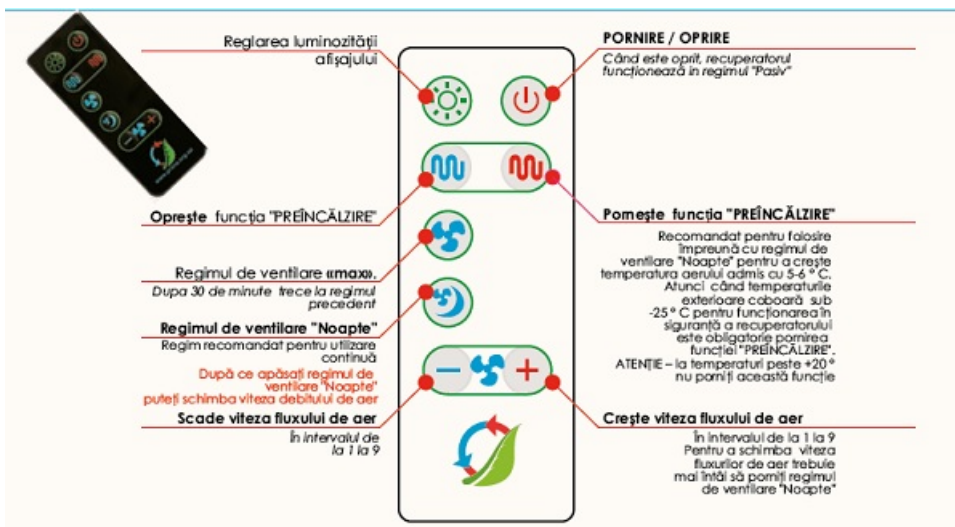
Reglarea luminozității afișajului

PORNIRE / OPRIRE

Când este oprit, recuperatorul funcționează în regimul "Pasiv"

Oprește funcția "PREÎNCĂLZIRE"

Pornește funcția "PREÎNCĂLZIRE"

Recomandat pentru folosire împreună cu regimul de ventilare "Noapte" pentru a crește temperatura aerului admis cu 5-6 ° C. Atunci când temperaturile exterioare coboară sub -25 ° C pentru funcționarea în siguranță a recuperatorului este obligatorie pornirea funcției "PREÎNCĂLZIRE". ATENȚIE – la temperaturi peste +20 ° nu porniți această funcție

Regimul de ventilare «max».

Dupa 30 de minute trece la regimul precedent

Regimul de ventilare "Noapte"

Regim recomandat pentru utilizare continuă

După ce apăsați regimul de ventilare "Noapte" puteți schimba viteza debitului de aer

Scade viteza fluxului de aer

În intervalul de la 1 la 9

Crește viteza fluxului de aer

În intervalul de la 1 la 9 Pentru a schimba viteza fluxurilor de aer trebuie mai întâi să porniți regimul de ventilare "Noapte"